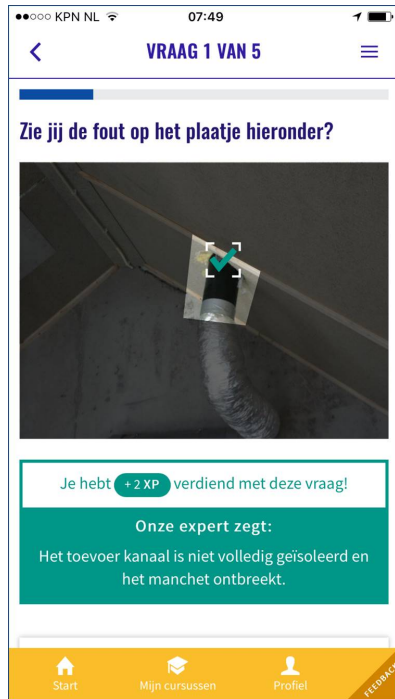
●●○○○ KPN NL 07:49

VRAAG 1 VAN 5

Zie jij de fout op het plaatje hieronder?

Je hebt + 2 XP verdiend met deze vraag!

Onze expert zegt:

Het toevoer kanaal is niet volledig geïsoleerd en het manchet ontbreekt.

Start
Mijn cursussen
Profiel
FEEDBACK